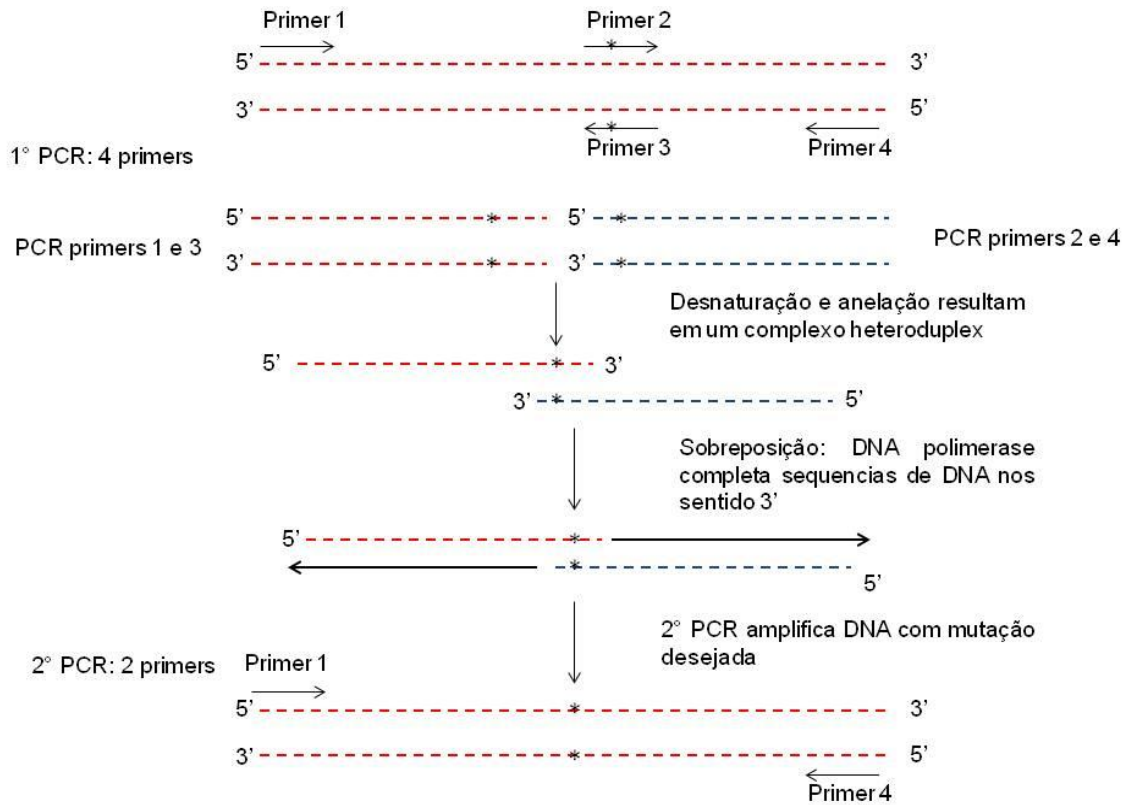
Primer 1
Primer 2
5' 3'
3' 5'
Primer 3
Primer 4

1° PCR: 4 primers

5' 5'
PCR primers 1 e 3
3' 3'
PCR primers 2 e 4

Desnaturação e anelação resultam em um complexo heteroduplex

5' 3'
3' 5'

Sobreposição: DNA polimerase completa sequencias de DNA nos sentido 3'

5'
5'

2° PCR amplifica DNA com mutação desejada

2° PCR: 2 primers
Primer 1
5' 3'
3' 5'
Primer 4